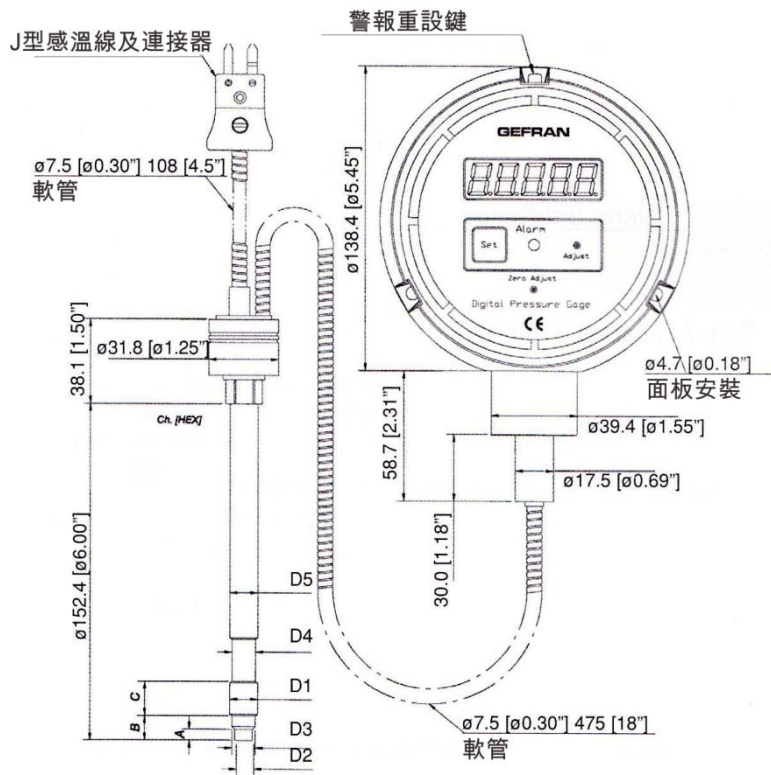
警報重設鍵
J型感溫線及連接器
ø7.5 [ø0.30"] 108 [4.5"]
軟管
GEFRAN
Set
Alarm
Adjust
Zero Adjust
Digital Pressure Gage
CE
ø138.4 [ø5.45"]
38.1 [1.50"]
ø31.8 [ø1.25"]
Ch. [HEX]
ø4.7 [ø0.18"]
面板安裝
58.7 [2.31"]
ø39.4 [ø1.55"]
ø17.5 [ø0.69"]
30.0 [1.18"]
ø152.4 [ø6.00"]
D5
D4
D1
D3
D2
C
B
A
ø7.5 [ø0.30"] 475 [18"]
軟管